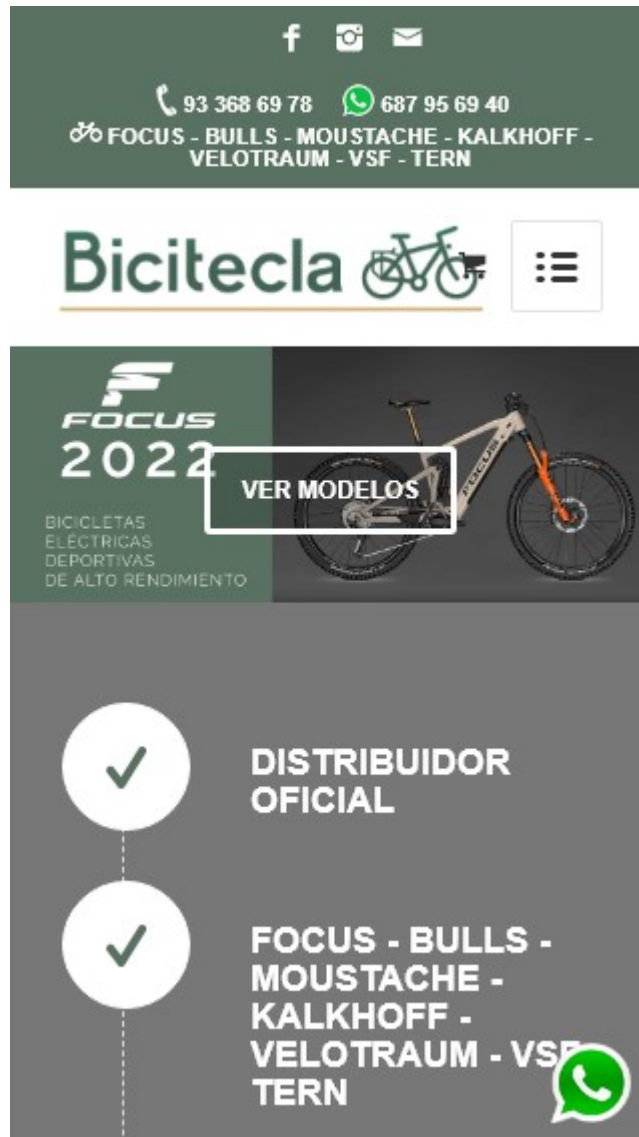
93 368 69 78 687 95 69 40
FOCUS - BULLS - MOUSTACHE - KALKHOFF - VELOTRAUM - VSF - TERN

Bicitecla

FOCUS
2022

VER MODELOS

BICICLETAS ELÉCTRICAS DEPORTIVAS DE ALTO RENDIMIENTO

FOCUS

DISTRIBUIDOR OFICIAL

FOCUS - BULLS - MOUSTACHE - KALKHOFF - VELOTRAUM - VS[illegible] TERN